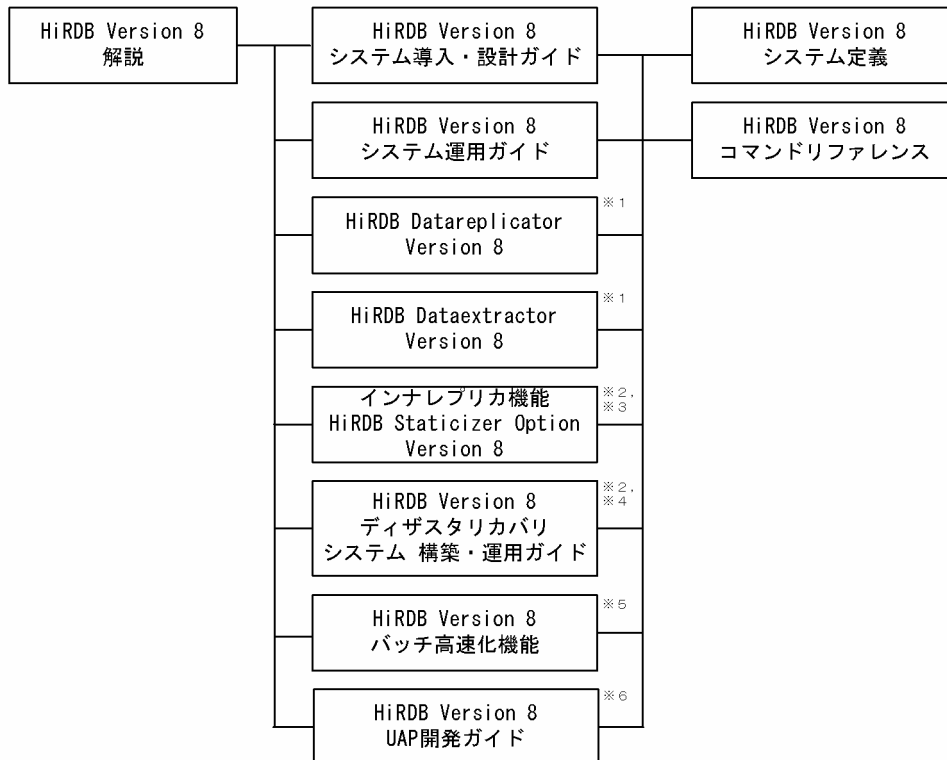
HiRDB Version 8
解説

HiRDB Version 8
システム導入・設計ガイド

HiRDB Version 8
システム定義

HiRDB Version 8
システム運用ガイド

HiRDB Version 8
コマンドリファレンス

※1
HiRDB Datareplicator
Version 8

※1
HiRDB Dataextractor
Version 8

※2, ※3
インナレプリカ機能
HiRDB Staticizer Option
Version 8

※2, ※4
HiRDB Version 8
ディザスタリカバリ
システム 構築・運用ガイド

※5
HiRDB Version 8
バッチ高速化機能

※6
HiRDB Version 8
UAP開発ガイド